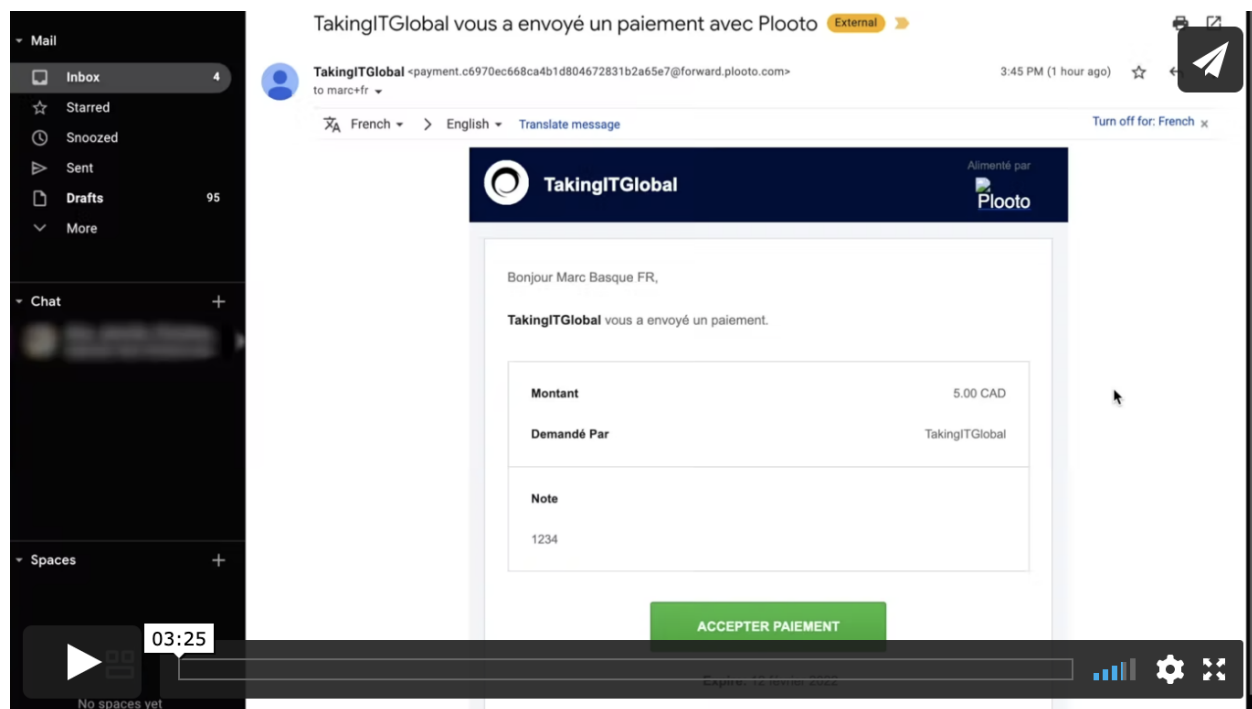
Mail

Inbox 4

Starred

Snoozed

Sent

Drafts 95

More

Chat

Spaces

No spaces yet

TakingITGlobal vous a envoyé un paiement avec Plooto External

TakingITGlobal <payment.c6970ec668ca4b1d804672831b2a65e7@forward.plooto.com>
to marc+fr

3:45 PM (1 hour ago)

French > English Translate message

Turn off for: French

TakingITGlobal

Alimenté par

Plooto

Bonjour Marc Basque FR,

TakingITGlobal vous a envoyé un paiement.

| | |
|---|---|
| Montant | 5.00 CAD |
| Demandé Par | TakingITGlobal |

Note

1234

ACCEPTER PAIEMENT

Expire: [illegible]

03:25